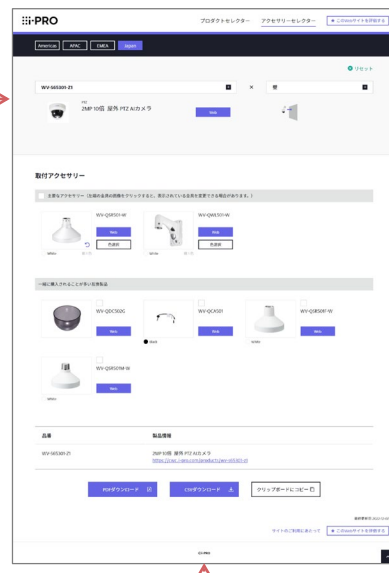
i-PRO

プロダクトセレクター アクセサリーセレクター ★ このWebサイトを評価する

Americas APAC EMEA Japan

リセット

WV-S65301-Z1 × 壁

PTZ
2MP 10倍 屋外 PTZ AIカメラ

Web

取付アクセサリー

主要なアクセサリー（企画の品番の画像をクリックすると、表示されている品質を変更できる場合があります。）

WV-QSR501-W

Web

WV-QWL501-W

Web

一緒に購入されることが多い推奨製品

WV-QDC502G

Web

WV-QCA501

Web

WV-QSR504T-W

Web

WV-QSR503M-W

品番 | 製品情報
WV-S65301-Z1 | 2MP 10倍 屋外 PTZ AIカメラ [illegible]

PDFダウンロード CSVダウンロード クリップボードにコピー

サイトのご利用にあたって ★ このWebサイトを評価する

i-PRO